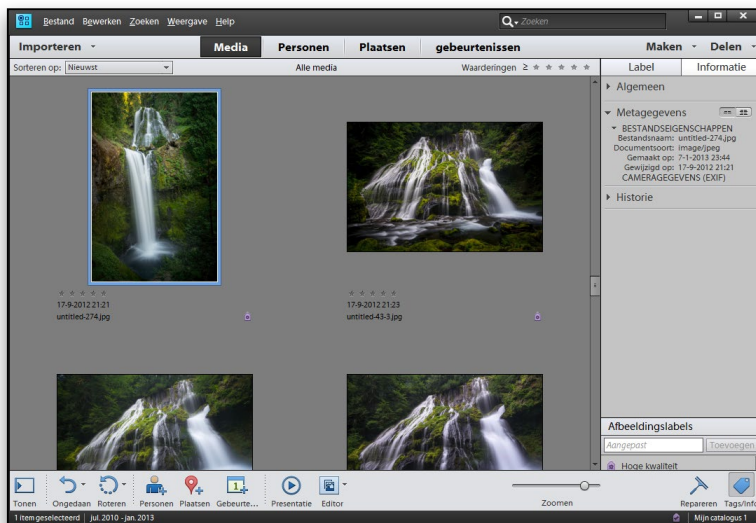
Bestand Bewerken Zoeken Weergave Help

Zoeken

Importeren

Media

Personen

Plaatsen

gebeurtenissen

Maken

Delen

Sorteren op: Nieuwst

Alle media

Waarderingen ≥ ★ ★ ★ ★ ★

Label

Informatie

Algemeen

Metagegevens

BESTANDSEIGENSCHAPPEN
Bestandsnaam: untitled-274.jpg
Documentsoort: image/jpeg
Gemaakt op: 7-1-2013 23:44
Gewijzigd op: 17-9-2012 21:21
CAMERAGEGEVENS (EXIF)

Historie

17-9-2012 21:21
untitled-274.jpg

17-9-2012 21:23
untitled-43-3.jpg

Afbeeldingslabels

Aangepast

Toevoegen

Hoge kwaliteit

Tonen

Ongedaan

Roteren

Personen

Plaatsen

Gebeurte...

Presentatie

Editor

Zoomen

Repareren

Tags/Info

1 item geselecteerd | jul. 2010 - jan. 2013

Mijn catalogus 1